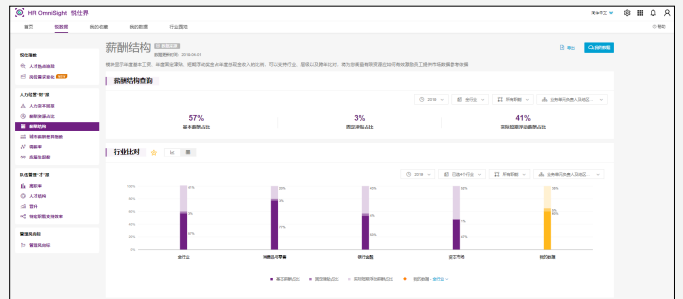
HR OmniSight 悦仕界

首页 | 悦数据 | 我的收藏 | 我的数据 | 行业资讯

薪酬结构

悦仕洞察
人才热点指标
离职率趋势报告

人力成本"开"源
人力资本效能
薪酬竞争力
薪酬结构
调薪预算
离职率
总报告指数

队伍建设"才"源
离职率
人才结构
晋升
绩效管理

薪资风险指标
薪资风险指标

薪酬结构查询

57%
基本薪酬占比

3%
固定津贴占比

41%
浮动薪酬占比

行业比对

100%
80%
60%
40%
20%
0%

全行业
消费品与零售
银行金融
医疗器械
我的数据

基本薪酬占比
固定津贴占比
浮动薪酬占比